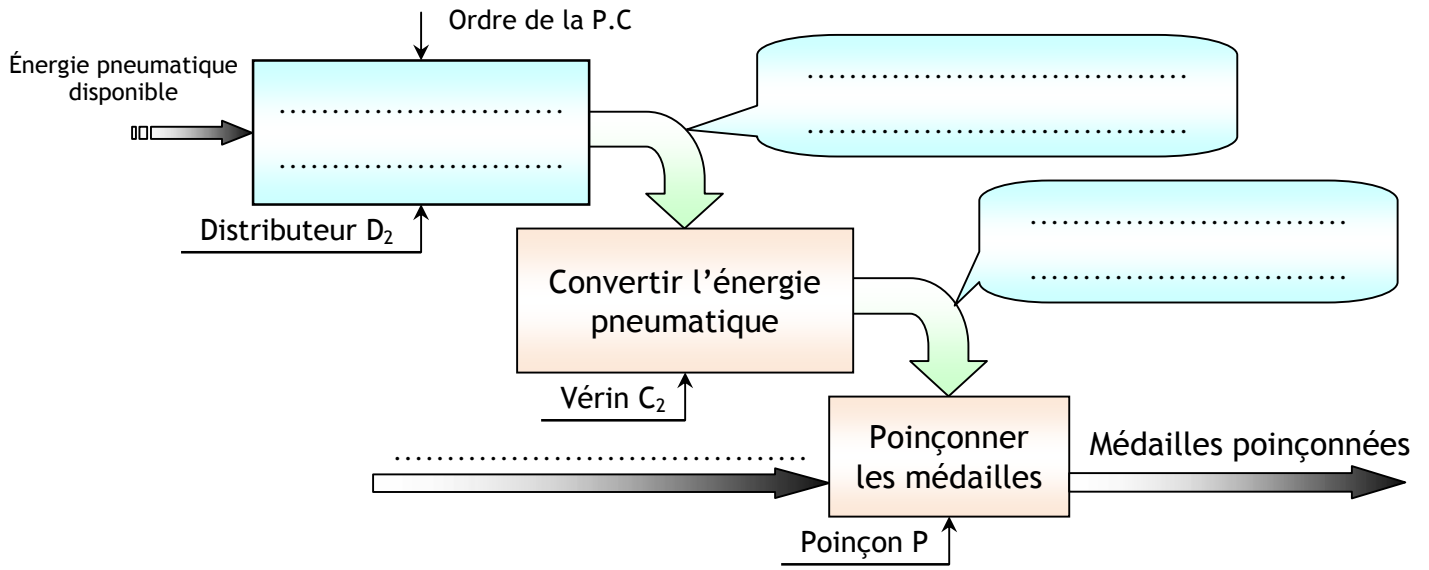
Ordre de la P.C

Énergie pneumatique disponible

........................
........................

Distributeur $D_2$

................................
................................

Convertir l'énergie pneumatique

Vérin $C_2$

..............................
..............................

.................................

Poinçonner les médailles

Médailles poinçonnées

Poinçon P